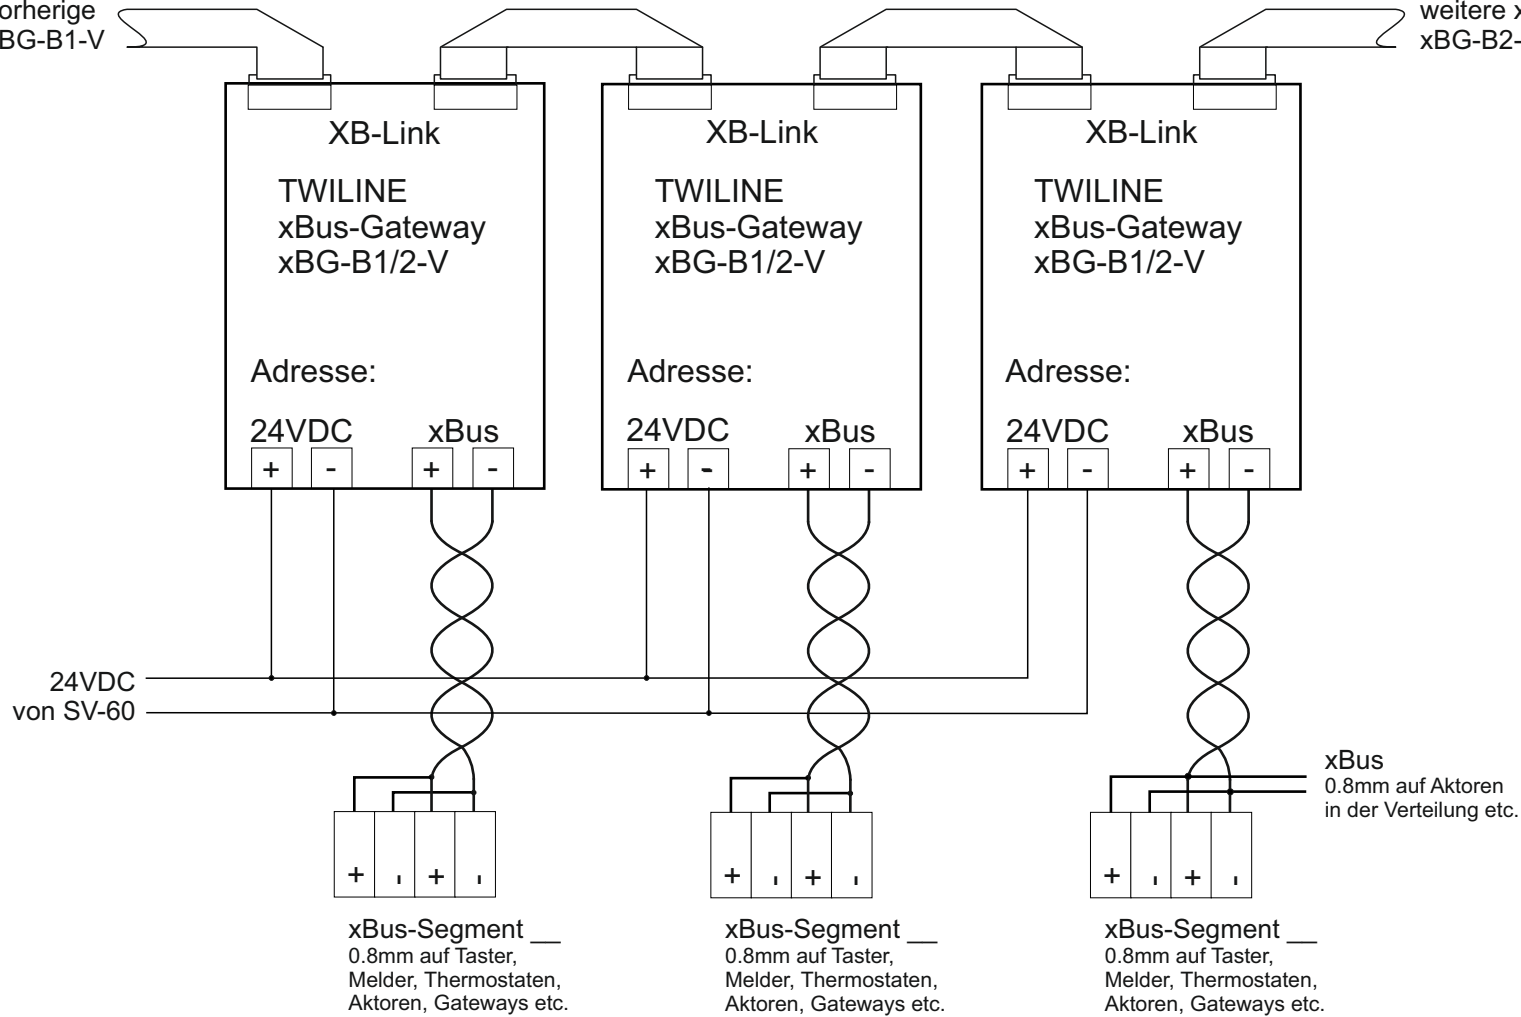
orherige
BG-B1-V

weitere x
xBG-B2-

XB-Link

TWILINE
xBus-Gateway
xBG-B1/2-V

Adresse:

24VDC xBus
+ - + -

XB-Link

TWILINE
xBus-Gateway
xBG-B1/2-V

Adresse:

24VDC xBus
+ - + -

XB-Link

TWILINE
xBus-Gateway
xBG-B1/2-V

Adresse:

24VDC xBus
+ - + -

24VDC
von SV-60

xBus
0.8mm auf Aktoren
in der Verteilung etc.

+ ı + ı

xBus-Segment __
0.8mm auf Taster,
Melder, Thermostaten,
Aktoren, Gateways etc.

+ ı + ı

xBus-Segment __
0.8mm auf Taster,
Melder, Thermostaten,
Aktoren, Gateways etc.

+ ı + ı

xBus-Segment __
0.8mm auf Taster,
Melder, Thermostaten,
Aktoren, Gateways etc.